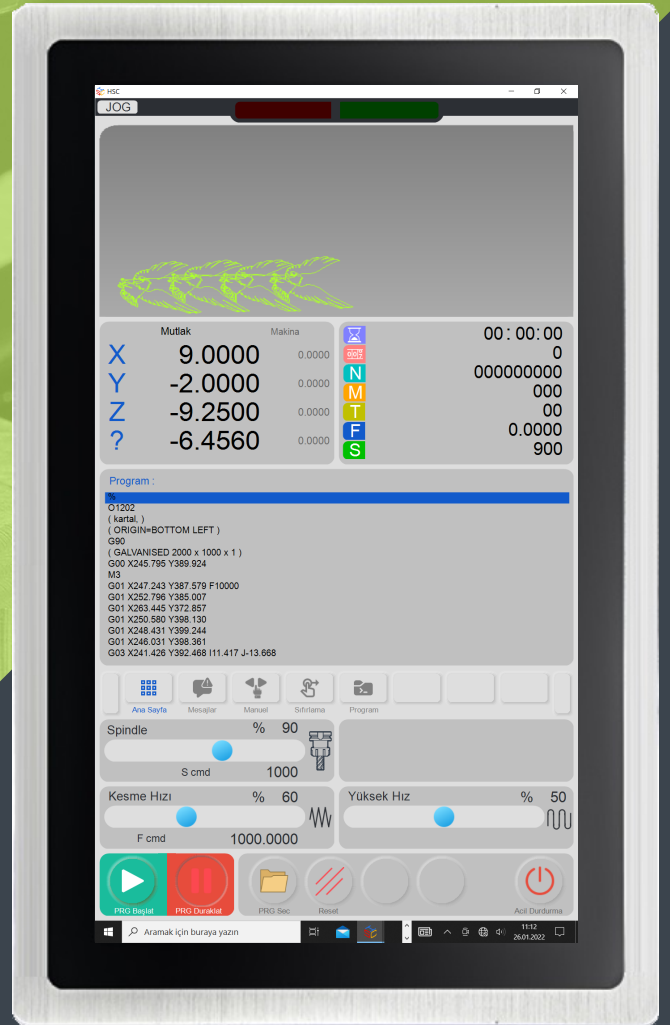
HSC
JOG

Mutlak
Makina
X 9.0000 0.0000
Y -2.0000 0.0000
Z -9.2500 0.0000
? -6.4560 0.0000

00:00:00
0
N 000000000
M 000
T 00
F 0.0000
S 900

Program :
%
O1202
( kartal, )
( ORIGIN=BOTTOM LEFT )
G90
( GALVANISED 2000 x 1000 x 1 )
G00 X245.795 Y389.924
M3
G01 X247.243 Y387.579 F10000
G01 X252.796 Y385.007
G01 X263.445 Y372.857
G01 X250.580 Y398.130
G01 X248.431 Y399.244
G01 X246.031 Y398.361
G03 X241.426 Y392.468 I11.417 J-13.668

Ana Sayfa
Mesajlar
Manuel
Sıfırlama
Program

Spindle
% 90
S cmd
1000

Kesme Hızı
% 60
F cmd
1000.0000

Yüksek Hız
% 50

PRG Başlat
PRG Duraklat
PRG Seç
Reset
Acil Durdurma

Aramak için buraya yazın
11:12
26.01.2022